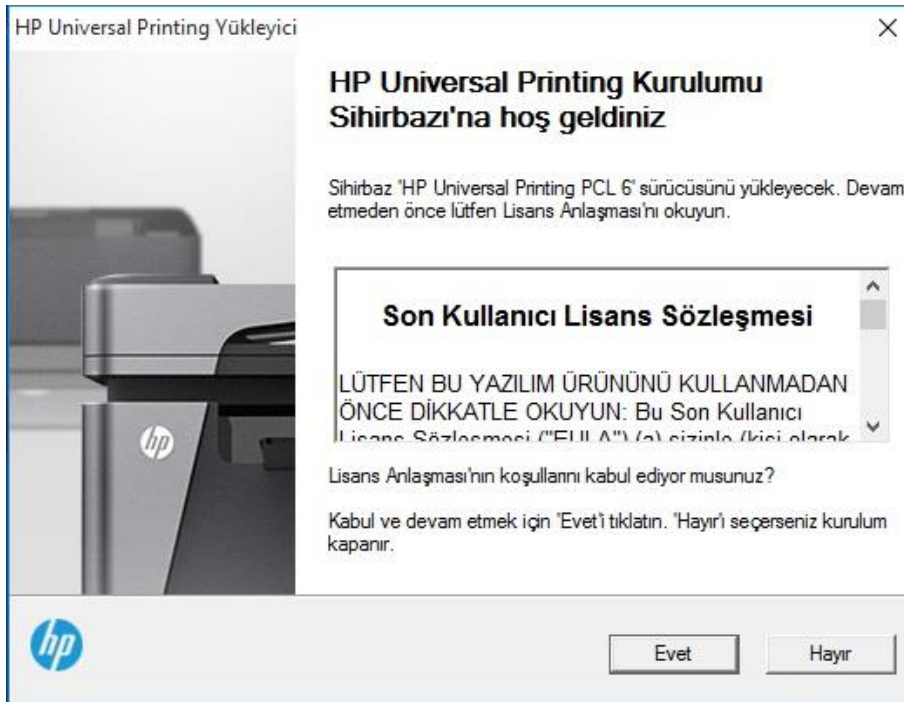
HP Universal Printing Yükleyici

×

HP Universal Printing Kurulumu Sihirbazı'na hoş geldiniz

Sihirbaz 'HP Universal Printing PCL 6' sürücüsünü yükleyecek. Devam etmeden önce lütfen Lisans Anlaşması'nı okuyun.

Son Kullanıcı Lisans Sözleşmesi

LÜTFEN BU YAZILIM ÜRÜNÜNÜ KULLANMADAN ÖNCE DİKKATLE OKUYUN: Bu Son Kullanıcı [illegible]

Lisans Anlaşması'nın koşullarını kabul ediyor musunuz?

Kabul ve devam etmek için 'Evet'i tıklatın. 'Hayır'ı seçerseniz kurulum kapanır.

hp

Evet

Hayır